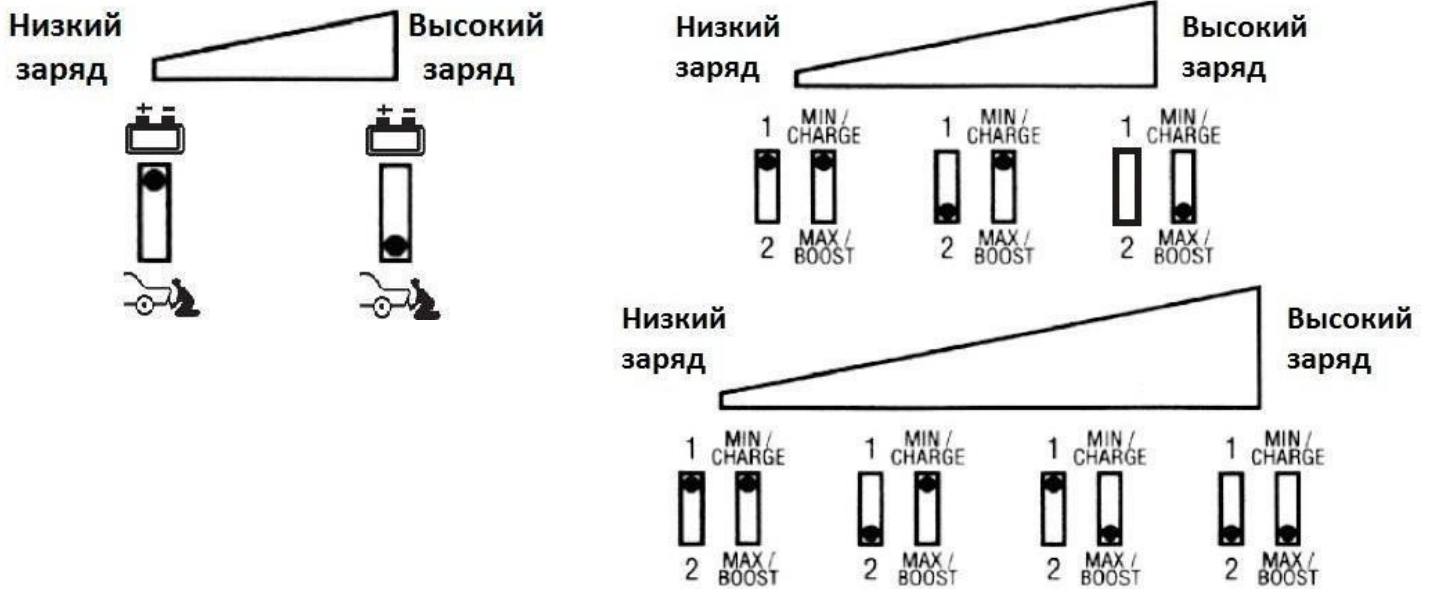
Низкий заряд

Высокий заряд

+ -

+ -

Низкий заряд

Высокий заряд

1 MIN / CHARGE

2 MAX / BOOST

1 MIN / CHARGE

2 MAX / BOOST

1 MIN / CHARGE

2 MAX / BOOST

Низкий заряд

Высокий заряд

1 MIN / CHARGE

2 MAX / BOOST

1 MIN / CHARGE

2 MAX / BOOST

1 MIN / CHARGE

2 MAX / BOOST

1 MIN / CHARGE

2 MAX / BOOST